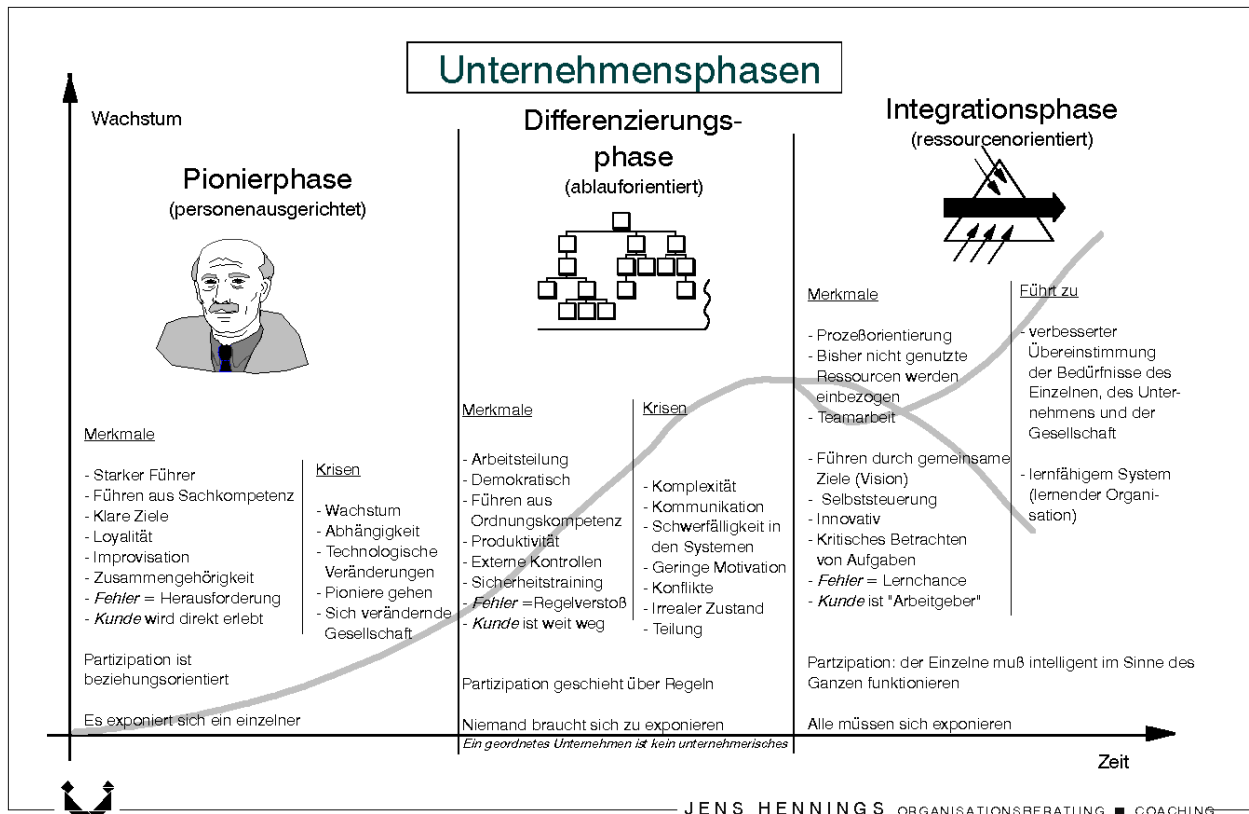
Unternehmensphasen

Wachstum

Pionierphase
(personenausgerichtet)

Merkmale

- Starker Führer
- Führen aus Sachkompetenz
- Klare Ziele
- Loyalität
- Improvisation
- Zusammengehörigkeit
- *Fehler* = Herausforderung
- *Kunde* wird direkt erlebt

Krisen

- Wachstum
- Abhängigkeit
- Technologische Veränderungen
- Pioniere gehen
- Sich verändernde Gesellschaft

Partizipation ist beziehungsorientiert

Es exponiert sich ein einzelner

Differenzierungsphase
(ablauforientiert)

Merkmale

- Arbeitsteilung
- Demokratisch
- Führen aus Ordnungskompetenz
- Produktivität
- Externe Kontrollen
- Sicherheitstraining
- *Fehler* =Regelverstoß
- *Kunde* ist weit weg

Krisen

- Komplexität
- Kommunikation
- Schwerfälligkeit in den Systemen
- Geringe Motivation
- Konflikte
- Irrealer Zustand
- Teilung

Partizipation geschieht über Regeln

Niemand braucht sich zu exponieren

*Ein geordnetes Unternehmen ist kein unternehmerisches*

Integrationsphase
(ressourcenorientiert)

Merkmale

- Prozeßorientierung
- Bisher nicht genutzte Ressourcen werden einbezogen
- Teamarbeit

- Führen durch gemeinsame Ziele (Vision)
- Selbststeuerung
- Innovativ
- Kritisches Betrachten von Aufgaben
- *Fehler* = Lernchance
- *Kunde* ist "Arbeitgeber"

Führt zu

- verbesserter Übereinstimmung der Bedürfnisse des Einzelnen, des Unternehmens und der Gesellschaft

- lernfähigem System (lernender Organisation)

Partzipation: der Einzelne muß intelligent im Sinne des Ganzen funktionieren

Alle müssen sich exponieren

Zeit

JENS HENNINGS ORGANISATIONSBERATUNG ■ COACHING